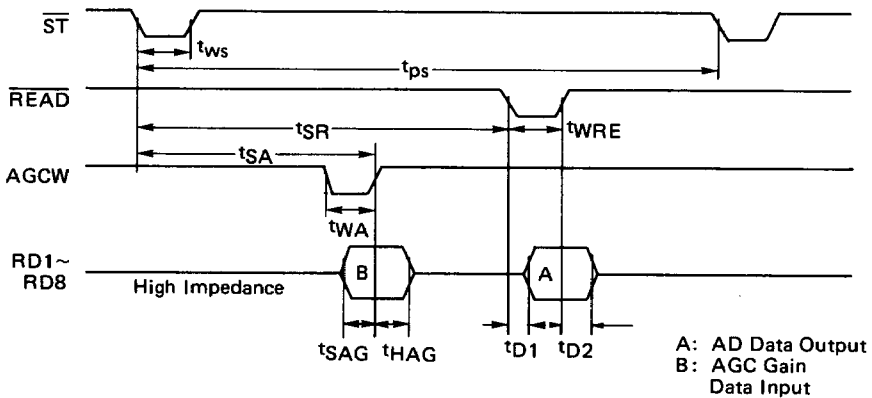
$\overline{ST}$
$t_{WS}$
$t_{PS}$
$\overline{READ}$
$t_{SR}$
$t_{WRE}$
$t_{SA}$
AGCW
$t_{WA}$
RD1~
RD8
High Impedance
B
A
$t_{SAG}$ $t_{HAG}$
$t_{D1}$ $t_{D2}$
A: AD Data Output
B: AGC Gain Data Input